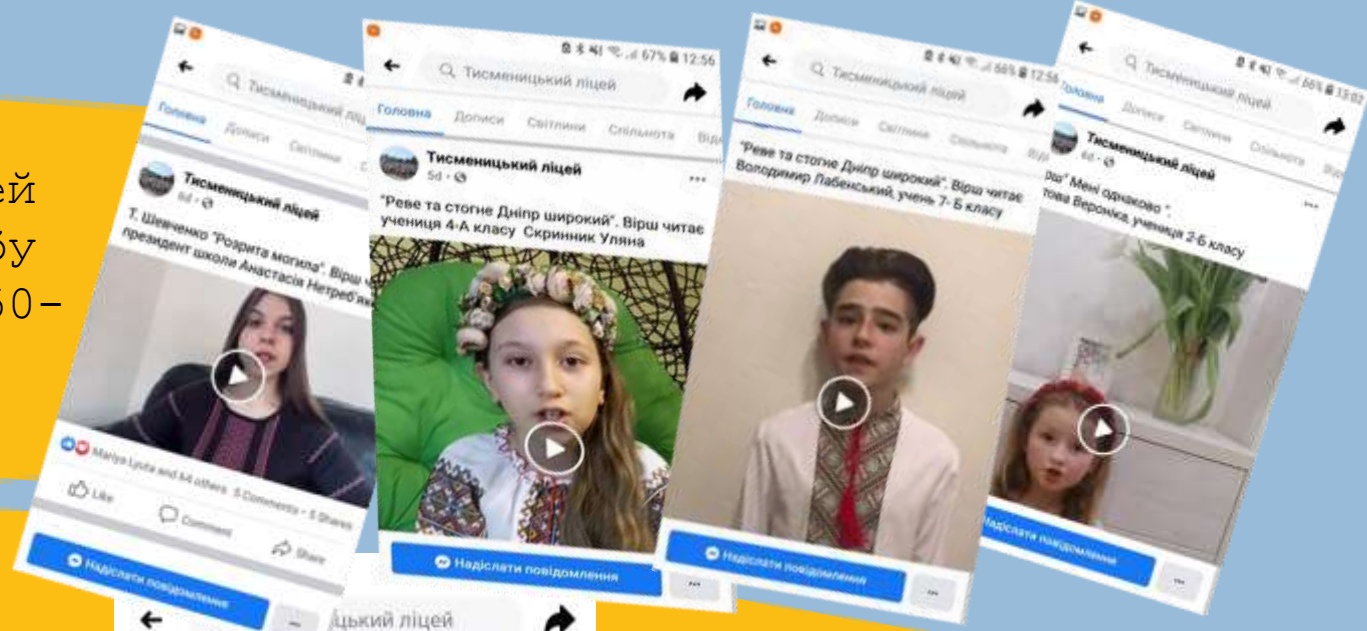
ей
бу
50–

Тисменицький ліцей
Головна Дописи Світлини
Тисменицький ліцей
6d
Т. Шевченко "Розрита могила". Вірш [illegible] президент школи Анастасія Нетреб'як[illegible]
Mariya Lyuta and 64 others 5 Comments 5 Shares
Like Comment Share
Надіслати повідомлення

67% 12:56
Тисменицький ліцей
Головна Дописи Світлини Спільнота Від
Тисменицький ліцей
5d
"Реве та стогне Дніпр широкий". Вірш читає учениця 4-А класу Скринник Уляна
Надіслати повідомлення
...

66% 12:56
Тисменицький ліцей
Головна Дописи Світлини Спільнота Від
"Реве та стогне Дніпр широкий". Вірш читає Володимир Лабенський, учень 7- Б класу
Надіслати повідомлення
...

66% 13:02
Тисменицький ліцей
Головна Дописи Світлини Спільнота Від
Тисменицький ліцей
6d
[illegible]" Мені однаково ".
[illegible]това Веронка, учениця 2-Б класу
Надіслати повідомлення
...

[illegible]цький ліцей